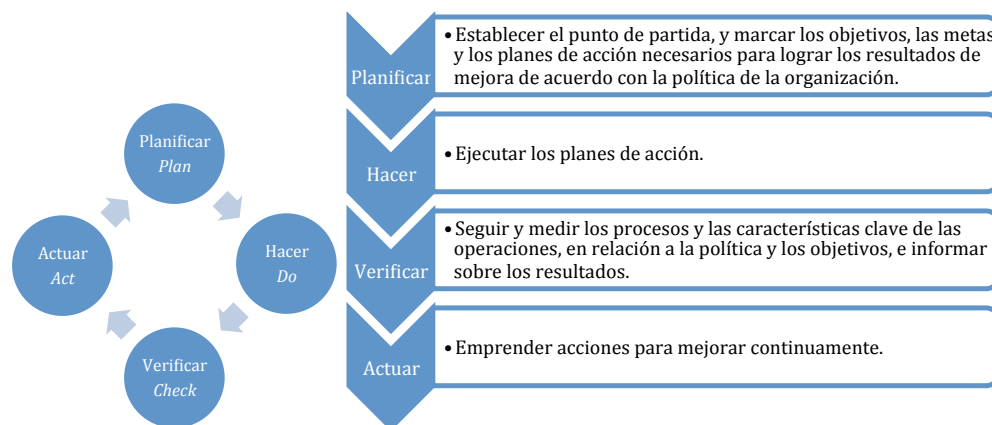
Planificar
*Plan*

Hacer
*Do*

Verificar
*Check*

Actuar
*Act*

Planificar

• Establecer el punto de partida, y marcar los objetivos, las metas y los planes de acción necesarios para lograr los resultados de mejora de acuerdo con la política de la organización.

Hacer

• Ejecutar los planes de acción.

Verificar

• Seguir y medir los procesos y las características clave de las operaciones, en relación a la política y los objetivos, e informar sobre los resultados.

Actuar

• Emprender acciones para mejorar continuamente.